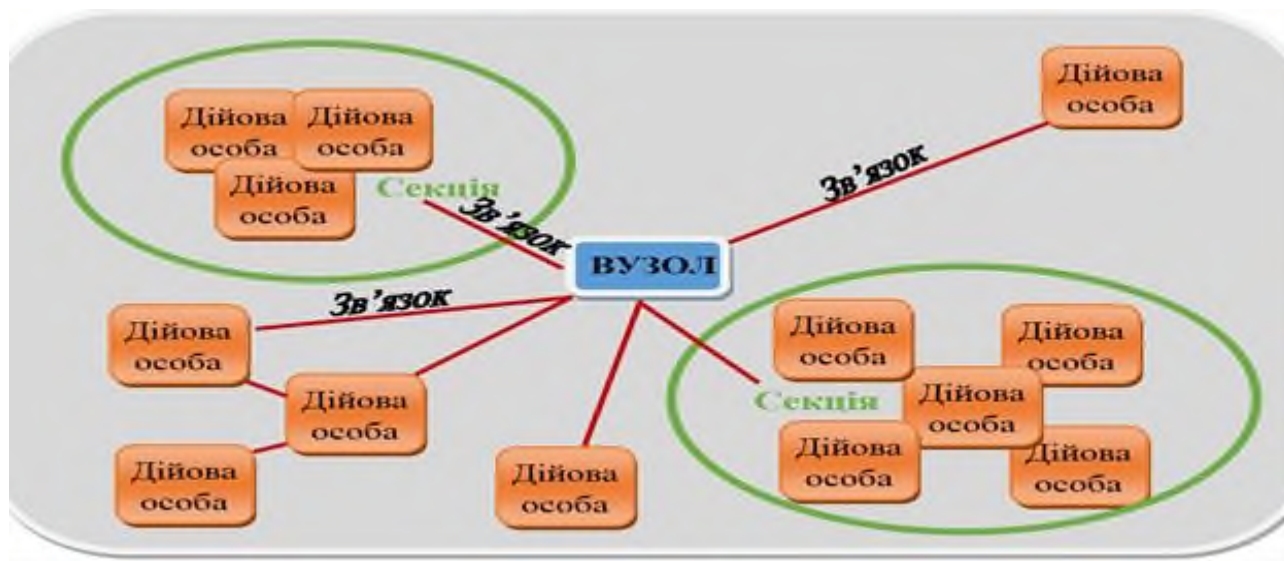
Дійова особа

Дійова особа

Дійова особа

Секція

Зв'язок

Дійова особа

Зв'язок

ВУЗОЛ

Зв'язок

Дійова особа

Дійова особа

Дійова особа

Дійова особа

Дійова особа

Дійова особа

Секція

Дійова особа

Дійова особа

Дійова особа

Дійова особа